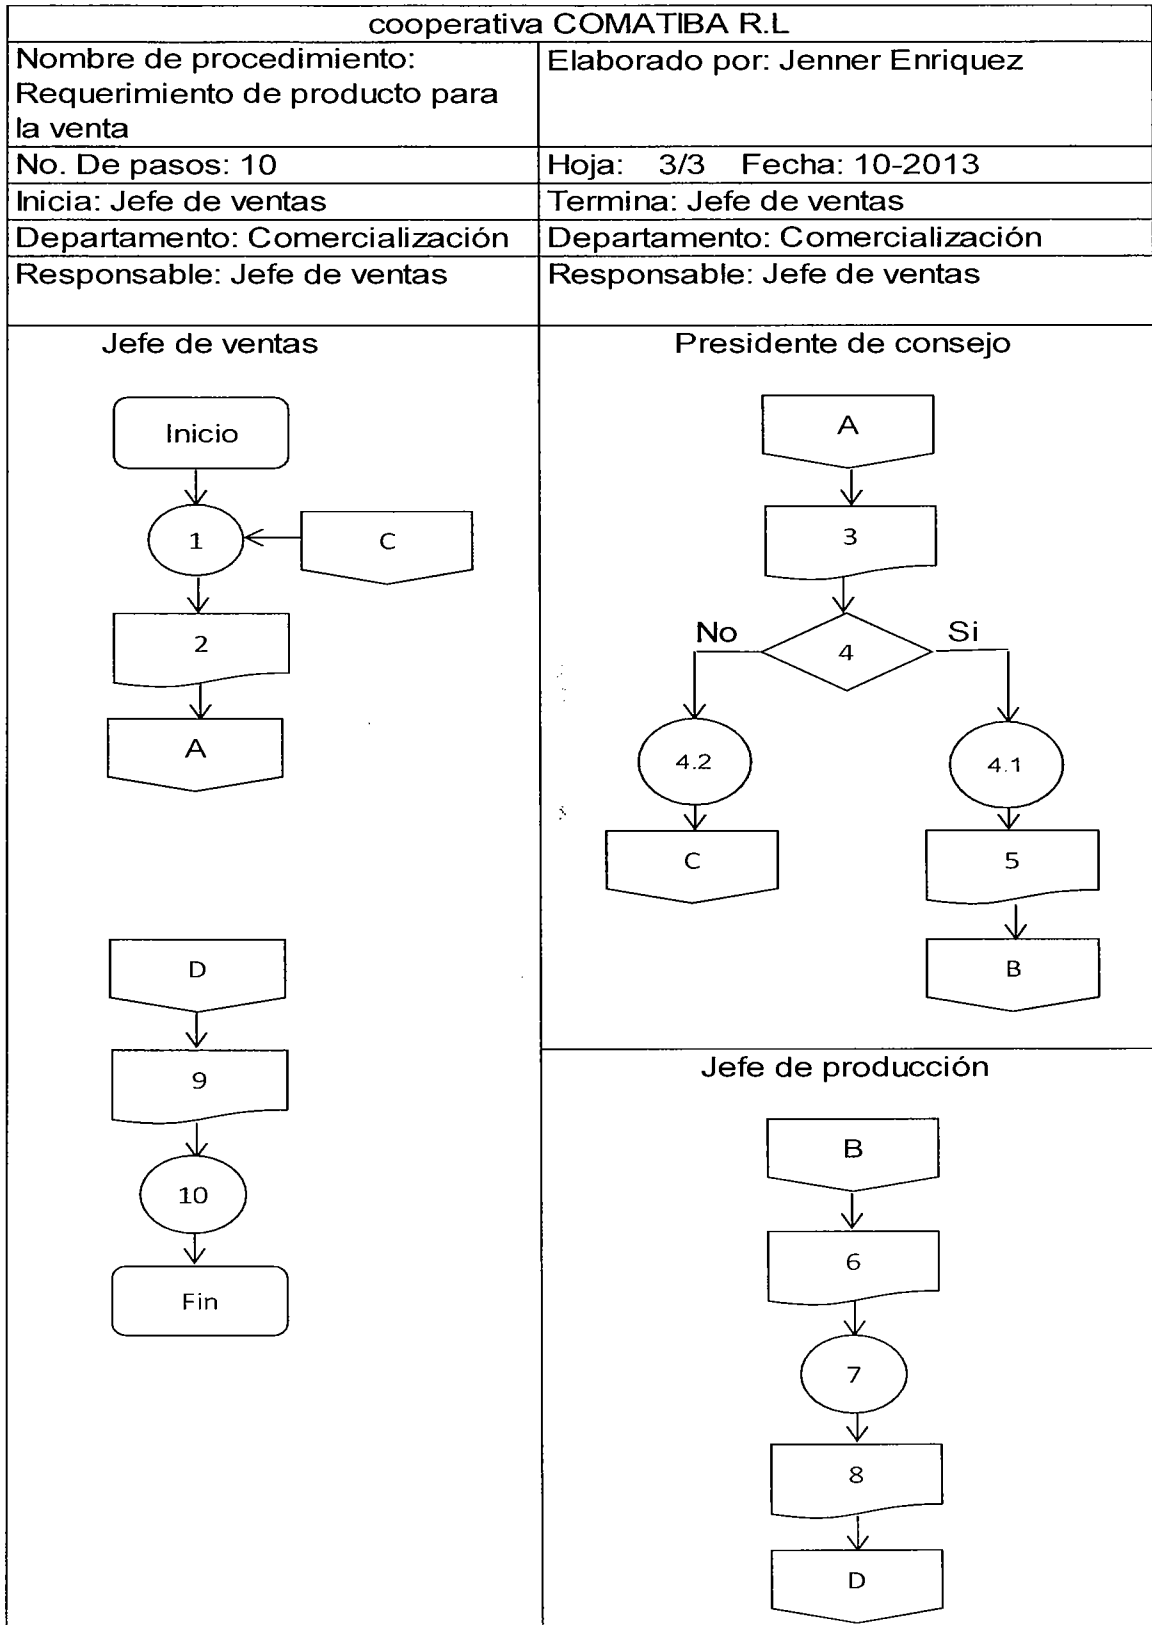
cooperativa COMATIBA R.L

| Nombre de procedimiento: Requerimiento de producto para la venta | Elaborado por: Jenner Enriquez |
|---|---|
| No. De pasos: 10 | Hoja: 3/3 Fecha: 10-2013 |
| Inicia: Jefe de ventas | Termina: Jefe de ventas |
| Departamento: Comercialización | Departamento: Comercialización |
| Responsable: Jefe de ventas | Responsable: Jefe de ventas |

Jefe de ventas

Inicio
1
C
2
A

D
9
10
Fin

Presidente de consejo

A
3
No
4
Si
4.2
4.1
C
5
B

Jefe de producción

B
6
7
8
D